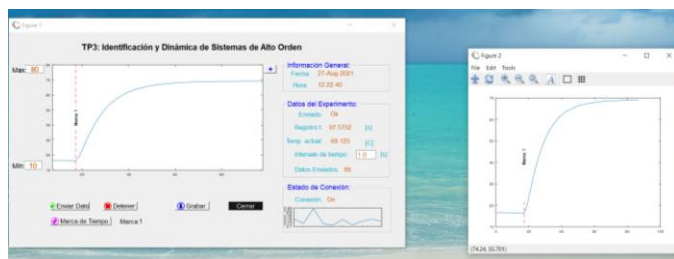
Figure 1

TP3: Identificación y Dinámica de Sistemas de Alto Orden

Max: 80

Marca 1

Min: 10

+

Información General:
Fecha: 27-Aug-2021
Hora: 12:22:40

Datos del Experimento:
Enviado: OK
Registro1: 97.5752 [s]
Temp. actual: 69.125 [C]
Intervalo de tiempo: 1.0 [s]
Datos Enviados: 86

Estado de Conexión:
Conexión: On

Enviar Dato
Detener
Grabar
Cerrar
Marca de Tiempo
Marca 1

Figure 2
File Edit Tools

Marca 1

(74.24, 55.701)